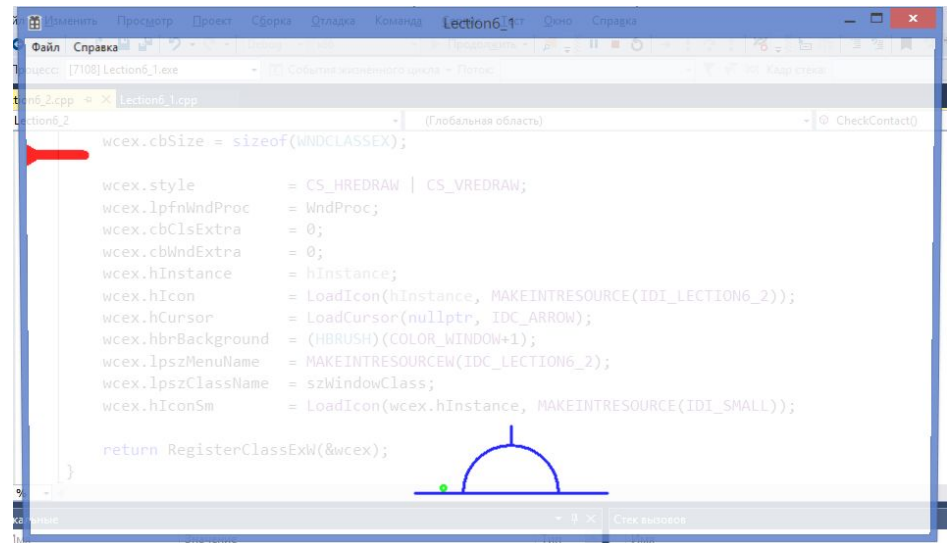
Изменить Просмотр Проект Сборка Отладка Команда Lection6_1 Окно Справка

Файл Справка

Процесс: [7108] Lection6_1.exe

tion6_2.cpp Lection6_1.cpp

Lection6_2 (Глобальная область) CheckContact()

wcex.cbSize = sizeof(WNDCLASSEX);

wcex.style = CS_HREDRAW | CS_VREDRAW;
wcex.lpfnWndProc = WndProc;
wcex.cbClsExtra = 0;
wcex.cbWndExtra = 0;
wcex.hInstance = hInstance;
wcex.hIcon = LoadIcon(hInstance, MAKEINTRESOURCE(IDI_LECTION6_2));
wcex.hCursor = LoadCursor(nullptr, IDC_ARROW);
wcex.hbrBackground = (HBRUSH)(COLOR_WINDOW+1);
wcex.lpszMenuName = MAKEINTRESOURCEW(IDC_LECTION6_2);
wcex.lpszClassName = szWindowClass;
wcex.hIconSm = LoadIcon(wcex.hInstance, MAKEINTRESOURCE(IDI_SMALL));

return RegisterClassExW(&wcex);
}

Стек вызовов